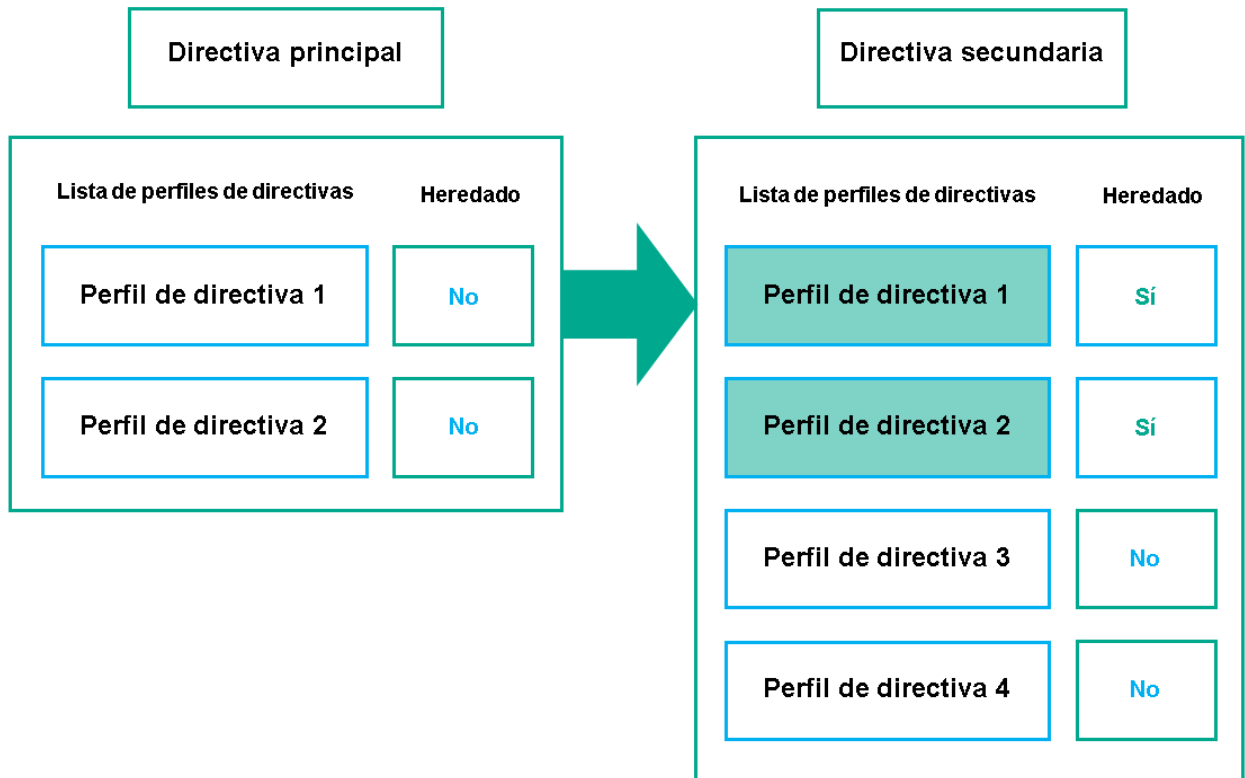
Directiva principal

| Lista de perfiles de directivas | Heredado |
|---|---|
| Perfil de directiva 1 | No |
| Perfil de directiva 2 | No |

Directiva secundaria

| Lista de perfiles de directivas | Heredado |
|---|---|
| Perfil de directiva 1 | Sí |
| Perfil de directiva 2 | Sí |
| Perfil de directiva 3 | No |
| Perfil de directiva 4 | No |